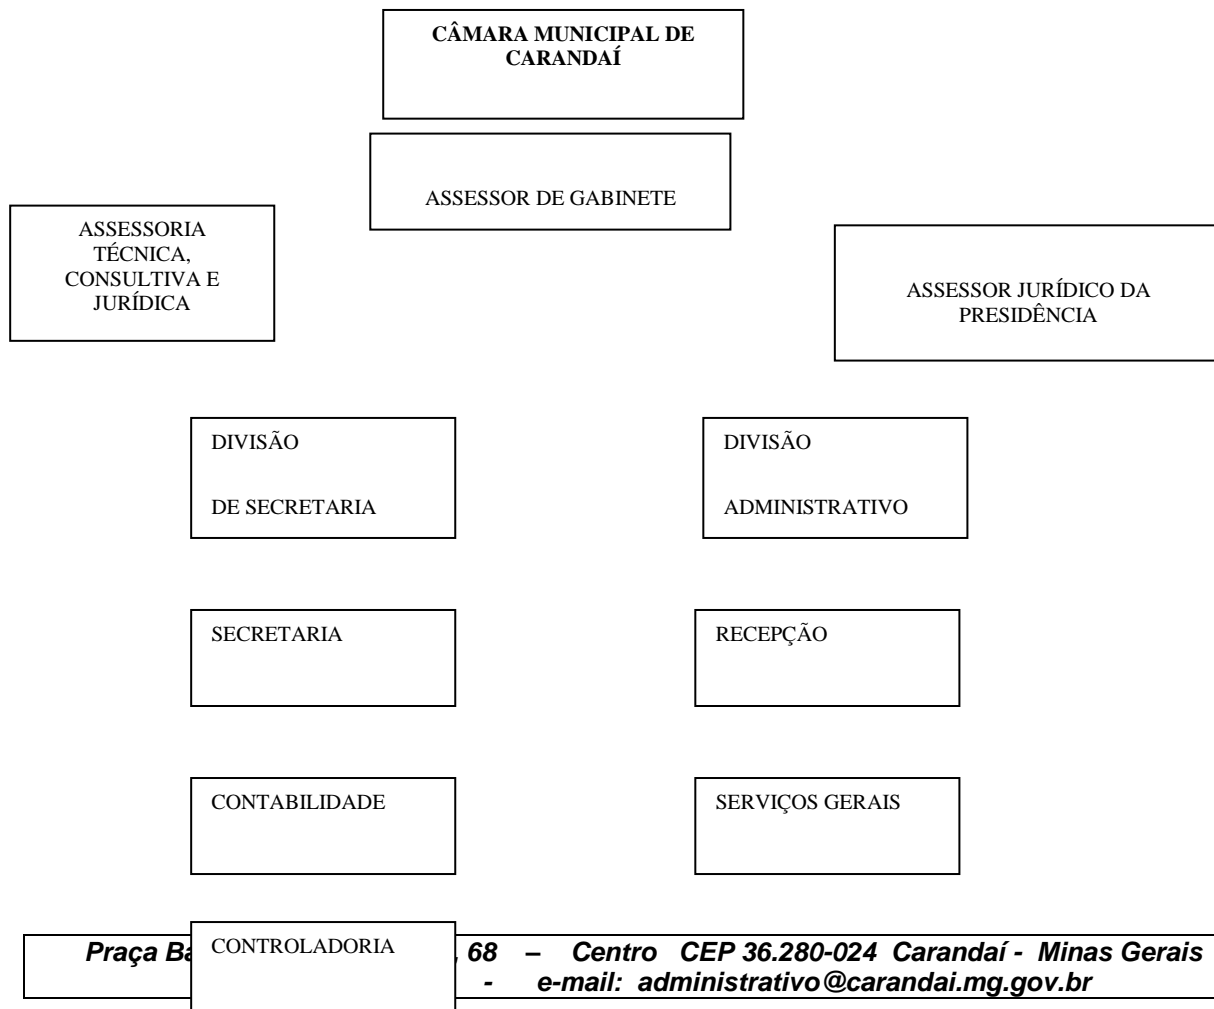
CÂMARA MUNICIPAL DE CARANDAÍ

ASSESSOR DE GABINETE

ASSESSORIA TÉCNICA, CONSULTIVA E JURÍDICA

ASSESSOR JURÍDICO DA PRESIDÊNCIA

DIVISÃO

DE SECRETARIA

DIVISÃO

ADMINISTRATIVO

SECRETARIA

RECEPÇÃO

CONTABILIDADE

SERVIÇOS GERAIS

CONTROLADORIA

Praça Ba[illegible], 68 – Centro CEP 36.280-024 Carandaí - Minas Gerais
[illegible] - e-mail: administrativo@carandai.mg.gov.br